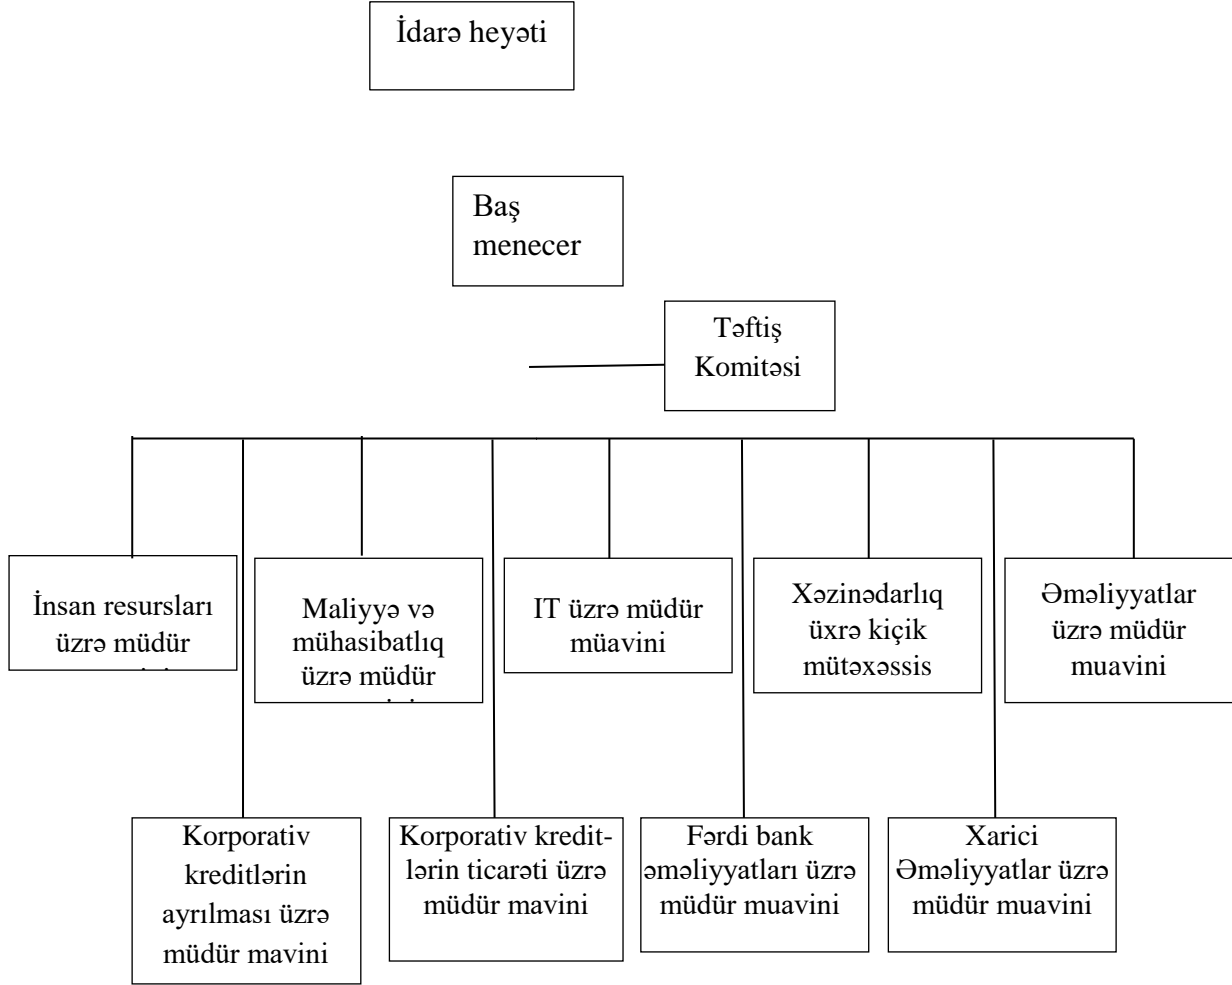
İdarə heyəti

Baş menecer

Təftiş Komitəsi

İnsan resursları üzrə müdür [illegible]

Maliyyə və mühasibatlıq üzrə müdür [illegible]

IT üzrə müdür müavini

Xəzinədarlıq üxrə kiçik mütəxəssis

Əməliyyatlar üzrə müdür muavini

Korporativ kreditlərin ayrılması üzrə müdür mavini

Korporativ kreditlərin ticarəti üzrə müdür mavini

Fərdi bank əməliyyatları üzrə müdür muavini

Xarici Əməliyyatlar üzrə müdür muavini